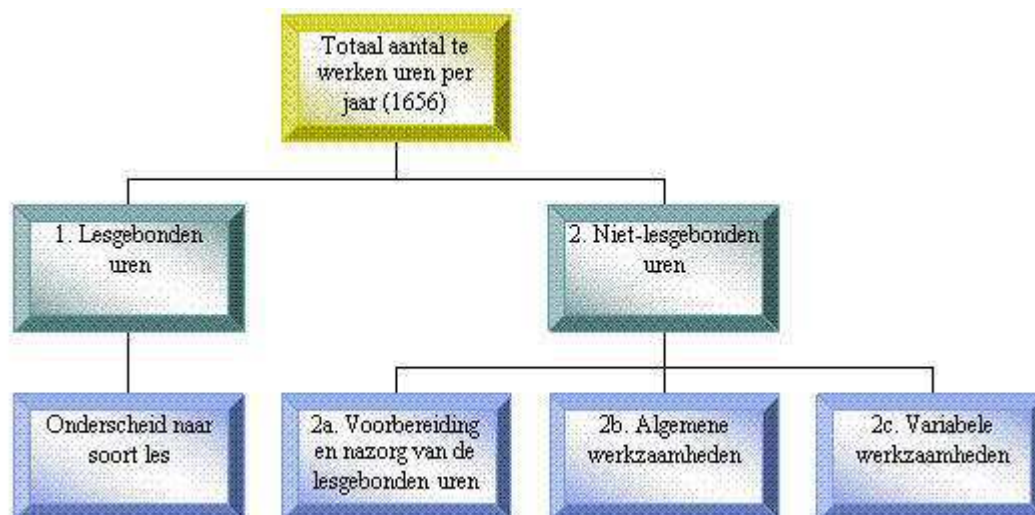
Totaal aantal te werken uren per jaar (1656)

1. Lesgebonden uren

2. Niet-lesgebonden uren

Onderscheid naar soort les

2a. Voorbereiding en nazorg van de lesgebonden uren

2b. Algemene werkzaamheden

2c. Variabele werkzaamheden